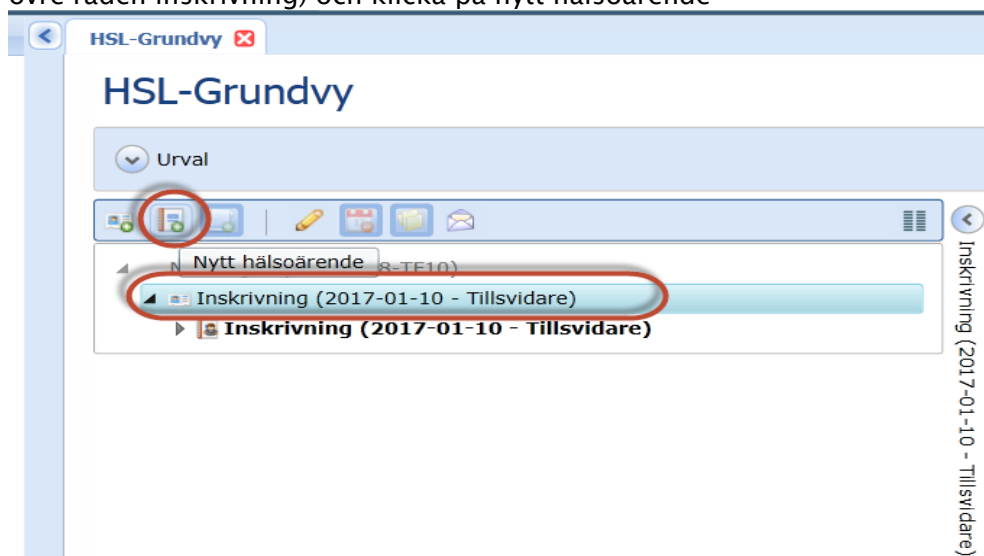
övre raden Inskrivning) och klicka på nytt hälsoärende

HSL-Grundvy

HSL-Grundvy

Urval

Nytt hälsoärende

N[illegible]8-TE10)

Inskrivning (2017-01-10 - Tillsvidare)

Inskrivning (2017-01-10 - Tillsvidare)

Inskrivning (2017-01-10 - Tillsvidare)